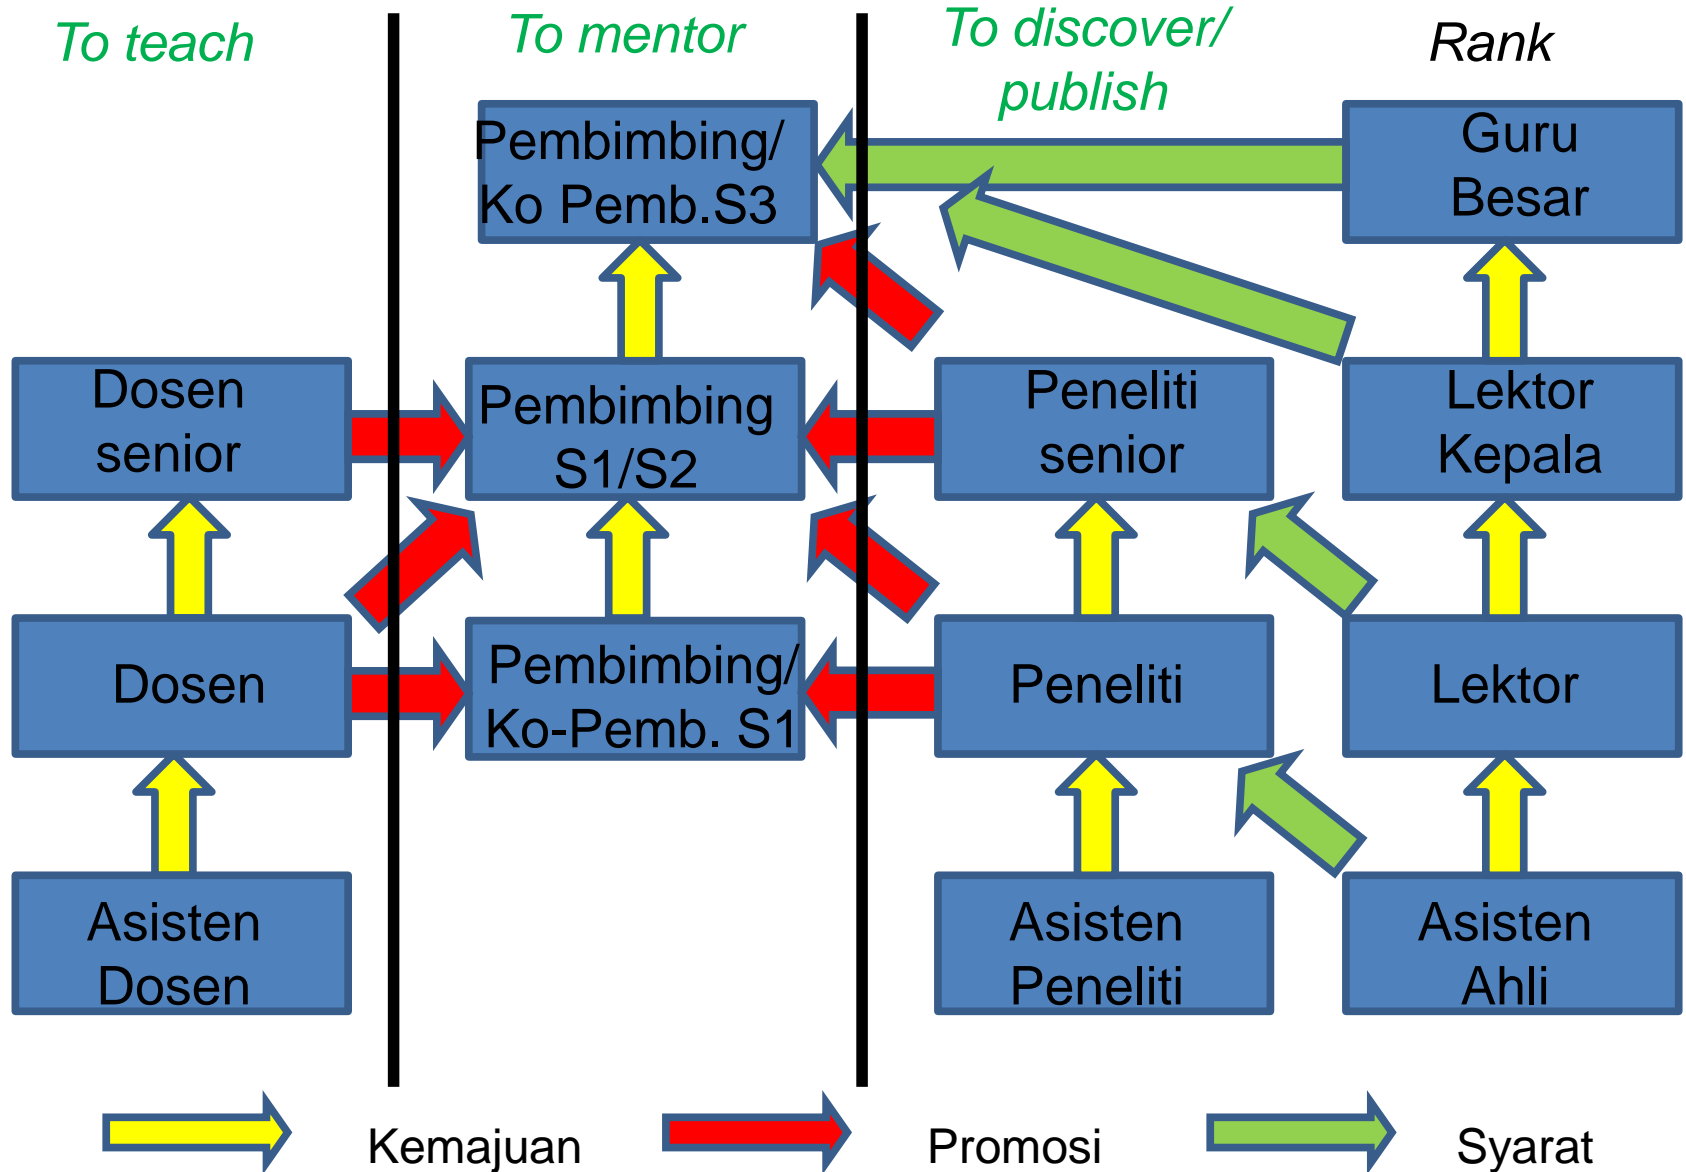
To teach

To mentor

To discover/ publish

Rank

Pembimbing/ Ko Pemb.S3

Guru Besar

Dosen senior

Pembimbing S1/S2

Peneliti senior

Lektor Kepala

Dosen

Pembimbing/ Ko-Pemb. S1

Peneliti

Lektor

Asisten Dosen

Asisten Peneliti

Asisten Ahli

Kemajuan

Promosi

Syarat